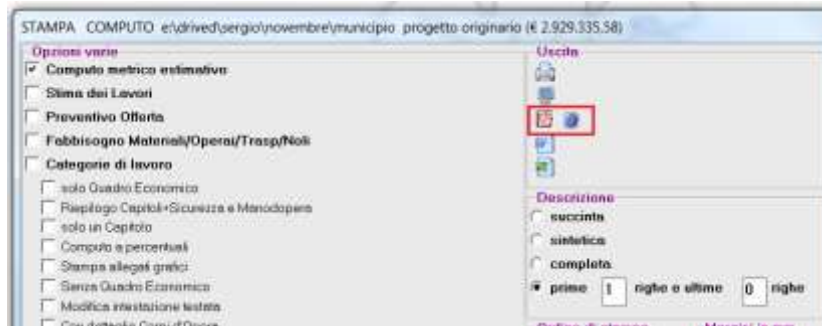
STAMPA COMPUTO e\drived\sergio\novembre\municipio progetto originario (€ 2.929.335,58)

Opzioni varie
Computo metrico estimativo
Stima dei Lavori
Preventivo Offerta
Fabbisogno Materiali/Operai/Trasp/Noli
Categorie di lavoro
solo Quadro Economico
Riepilogo Capitoli+Sicurezza e Manodopera
solo un Capitolo
Computo a percentuali
Stampa allegati grafici
Senza Quadro Economico
Modifica intestazione testata
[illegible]

Uscita

Descrizione
succinta
sintetica
completa
prime 1 righe e ultime 0 righe

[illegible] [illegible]